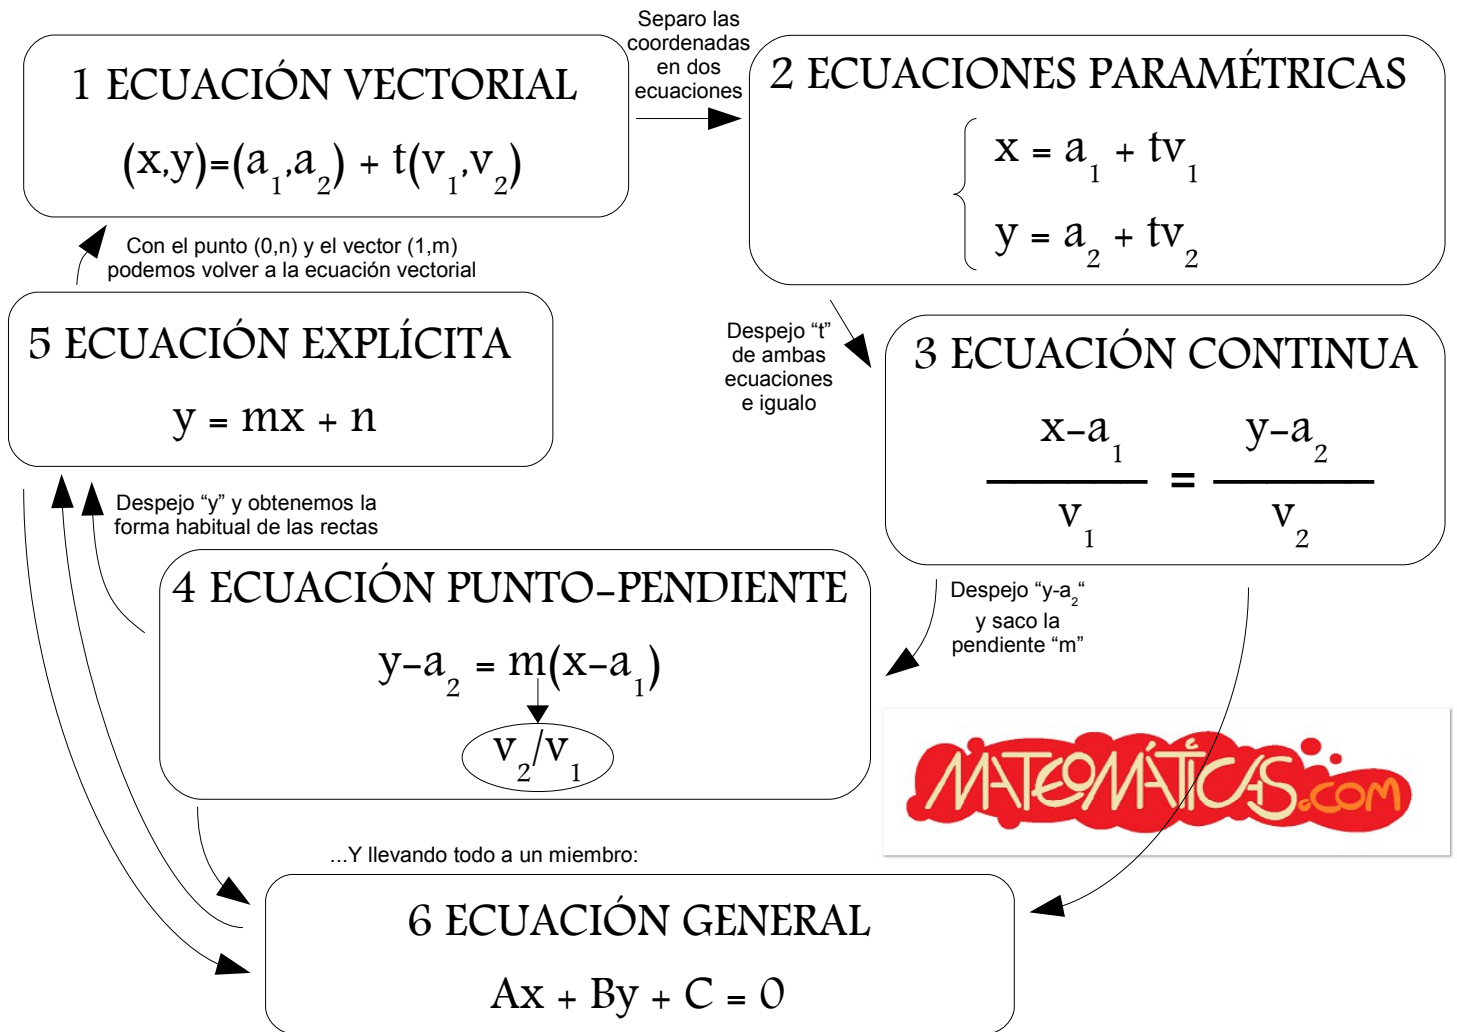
1 ECUACIÓN VECTORIAL

$(x,y)=(a_1,a_2) + t(v_1,v_2)$

Separo las coordenadas en dos ecuaciones

2 ECUACIONES PARAMÉTRICAS

$\begin{cases} x = a_1 + tv_1 \\ y = a_2 + tv_2 \end{cases}$

Con el punto (0,n) y el vector (1,m) podemos volver a la ecuación vectorial

5 ECUACIÓN EXPLÍCITA

$y = mx + n$

Despejo "t" de ambas ecuaciones e igualo

3 ECUACIÓN CONTINUA

$\frac{x-a_1}{v_1} = \frac{y-a_2}{v_2}$

Despejo "y" y obtenemos la forma habitual de las rectas

4 ECUACIÓN PUNTO-PENDIENTE

$y-a_2 = m(x-a_1)$

$v_2/v_1$

Despejo "$y-a_2$" y saco la pendiente "m"

MATEMÁTICAS.COM

...Y llevando todo a un miembro:

6 ECUACIÓN GENERAL

$Ax + By + C = 0$